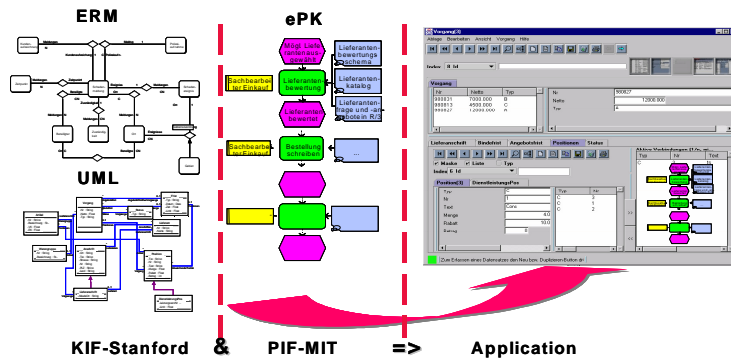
ERM

ePK

UML

Lieferant wurde ausgewählt

Lieferantenbewertungsschema

Sachbearbeiter Einkauf

Lieferantenbewertung

Lieferantenkatalog

Lieferant bewertet

Lieferantenfrage und -angebote in R/3

Sachbearbeiter Einkauf

Bestellung schreiben

...

Vorgang[3]

Ablage Bearbeiten Ansicht Vorgang Hilfe

Index

Vorgang

| Nr | Netto | Typ |
|---|---|---|
| 980031 | 7000.000 | B |
| 980013 | 4800.000 | C |
| 980027 | 12000.000 | A |

Nr 980027

Netto 12000.000

Typ A

Lieferanschrift Bindeblatt Angebotsblatt Positionen Status

Maske Liste Top

Index 6 Id

Position[3] Dienstleistungsfluss

Typ C

Nr 2

Text Cursor

Menge 4.0

Rabatt 10.0

Betrag 0

| Typ | Nr |
|---|---|
| C | 2 |
| C | 1 |
| C | 3 |

Aktive Verbindungen

Typ Nr Text

Zum Erfassen eines Datensatzes den Neu bzw. Duplizieren-Button dr

KIF-Stanford & PIF-MIT => Application